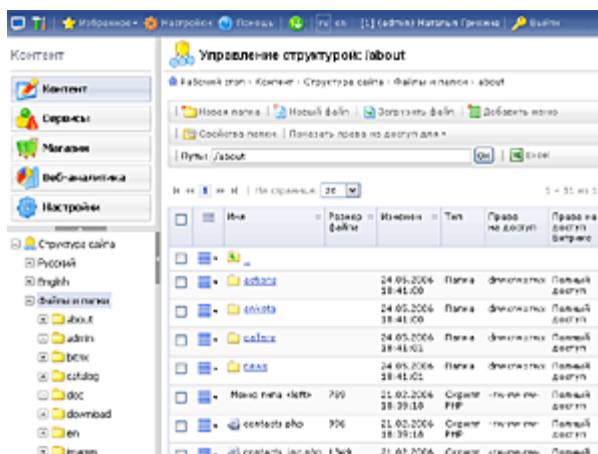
Избранное · Настройки · Помощь · ru en · [1] (admin) Наталья Гришина · Выйти

Контент

Контент
Сервисы
Магазин
Веб-аналитика
Настройки

Структура сайта
Русский
English
Файлы и папки
about
admin
bitrix
catalog
doc
download
en
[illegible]

Управление структурой: /about

Рабочий стол › Контент › Структура сайта › Файлы и папки › about

Новая папка | Новый файл | Загрузить файл | Добавить меню
Свойства папки | Показать права на доступ для ▾

Путь: /about OK | Excel

На странице: 20

1 – 51 из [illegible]

| | | Имя | Размер файла | Изменен | Тип | Право на доступ | Право на доступ битрикс |
|---|---|---|---|---|---|---|---|
| | | .. | | | | | |
| | | actions | | 24.05.2006 18:41:00 | Папка | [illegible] | Полный доступ |
| | | anketa | | 24.05.2006 18:41:00 | Папка | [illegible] | Полный доступ |
| | | gallery | | 24.05.2006 18:41:01 | Папка | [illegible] | Полный доступ |
| | | news | | 24.05.2006 18:41:01 | Папка | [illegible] | Полный доступ |
| | | Меню типа «left» | 799 | 21.02.2006 18:39:10 | Скрипт PHP | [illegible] | Полный доступ |
| | | contacts.php | 906 | 21.02.2006 18:39:16 | Скрипт PHP | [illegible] | Полный доступ |
| | | contacts_inc.php | 15кб | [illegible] | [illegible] | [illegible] | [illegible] |